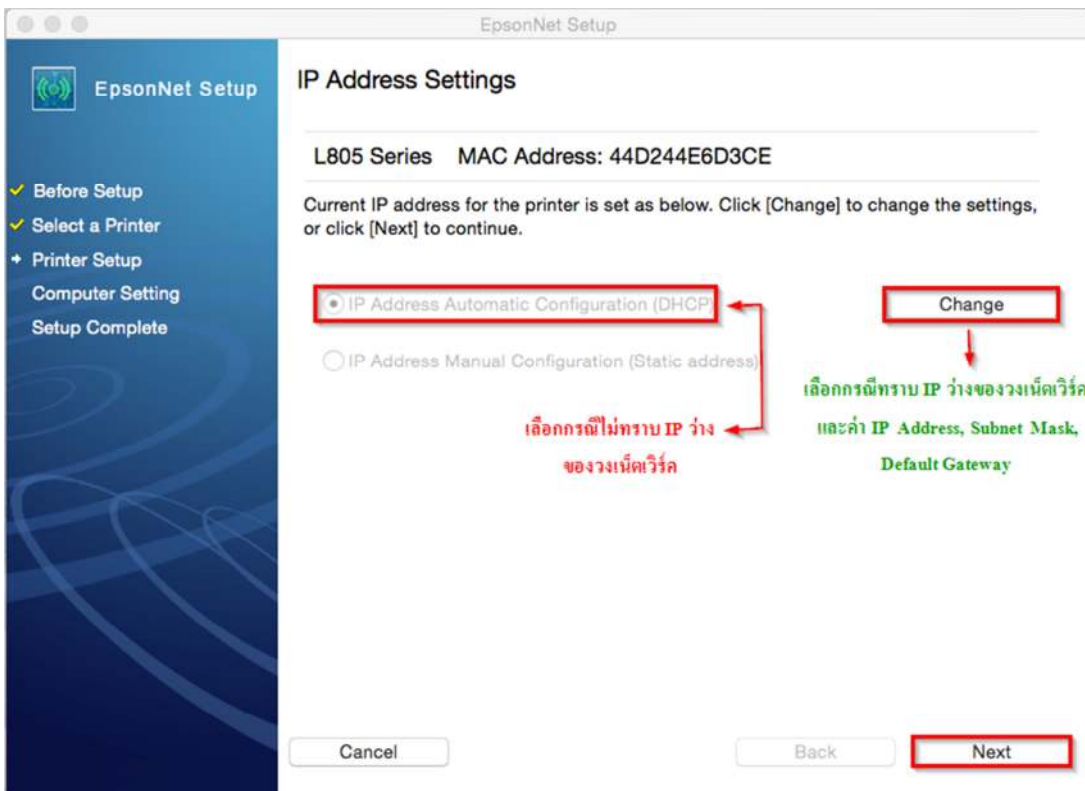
EpsonNet Setup

EpsonNet Setup

Before Setup
Select a Printer
Printer Setup
Computer Setting
Setup Complete

IP Address Settings

L805 Series MAC Address: 44D244E6D3CE

Current IP address for the printer is set as below. Click [Change] to change the settings, or click [Next] to continue.

IP Address Automatic Configuration (DHCP)

IP Address Manual Configuration (Static address)

Change

เลือกกรณีทราบ IP ว่างของวงเน็ตเวิร์ค และค่า IP Address, Subnet Mask, Default Gateway

เลือกกรณีไม่ทราบ IP ว่าง ของวงเน็ตเวิร์ค

Cancel

Back

Next